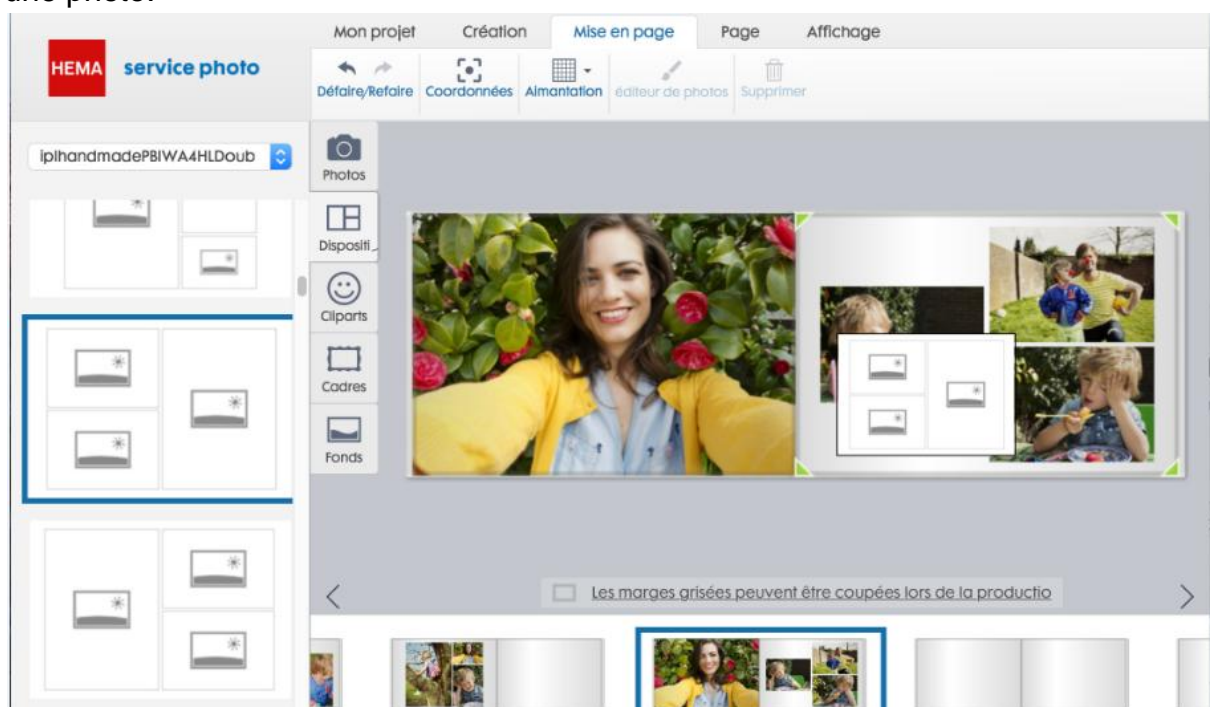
une photo.

HEMA service photo

Mon projet Création Mise en page Page Affichage

Défaire/Refaire Coordonnées Aimantation éditeur de photos Supprimer

iplhandmadePBIWA4HLDoub

Photos
Dispositi
Cliparts
Cadres
Fonds

Les marges grisées peuvent être coupées lors de la productio